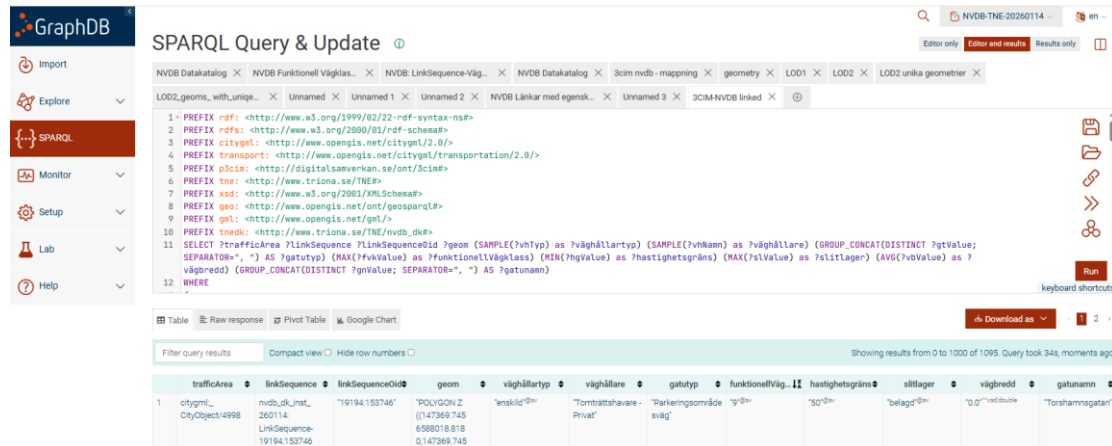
GraphDB

Import
Explore
SPARQL
Monitor
Setup
Lab
Help

SPARQL Query & Update

NVDB-TNE-20260114
en

Editor only Editor and results Results only

NVDB Datakatalog × NVDB Funktionell Vägklas... × NVDB: LinkSequence-Väg... × NVDB Datakatalog × 3cim nvdb - mappning × geometry × LOD1 × LOD2 × LOD2 unika geometrier ×
LOD2_geoms_ with_unique... × Unnamed × Unnamed 1 × Unnamed 2 × NVDB Länkar med egensk... × Unnamed 3 × 3CIM-NVDB linked ×

1 PREFIX rdf: <http://www.w3.org/1999/02/22-rdf-syntax-ns#>
2 PREFIX rdfs: <http://www.w3.org/2000/01/rdf-schema#>
3 PREFIX citygml: <http://www.opengis.net/citygml/2.0/>
4 PREFIX transport: <http://www.opengis.net/citygml/transportation/2.0/>
5 PREFIX p3cim: <http://digitalsamverkan.se/ont/3cim#>
6 PREFIX tne: <http://www.triona.se/TNE#>
7 PREFIX xsd: <http://www.w3.org/2001/XMLSchema#>
8 PREFIX geo: <http://www.opengis.net/ont/geosparql#>
9 PREFIX gml: <http://www.opengis.net/gml/>
10 PREFIX tnedk: <http://www.triona.se/TNE/nvdb_dk#>
11 SELECT ?trafficArea ?linkSequence ?linkSequenceOid ?geom (SAMPLE(?vhTyp) as ?väghållartyp) (SAMPLE(?vhNamn) as ?väghållare) (GROUP_CONCAT(DISTINCT ?gtValue; SEPARATOR=", ") AS ?gatutyp) (MAX(?fvkValue) as ?funktionellVägklass) (MIN(?hgValue) as ?hastighetsgräns) (MAX(?slValue) as ?slitlager) (AVG(?vbValue) as ?vägbredd) (GROUP_CONCAT(DISTINCT ?gnValue; SEPARATOR=", ") AS ?gatunamn)
12 WHERE

Run
keyboard shortcuts

Table Raw response Pivot Table Google Chart
Download as
1 2

Filter query results
Compact view Hide row numbers
Showing results from 0 to 1000 of 1095. Query took 34s, moments ago

| | trafficArea | linkSequence | linkSequenceOid | geom | väghållartyp | väghållare | gatutyp | funktionellVäg... | hastighetsgräns | slitlager | vägbredd | gatunamn |
|---|---|---|---|---|---|---|---|---|---|---|---|---|
| 1 | citygml:_CityObject/4998 | nvdb_dk_inst_260114:LinkSequence-19194:153746 | "19194:153746" | "POLYGON Z ((147369.745 6588018.818 0,147369.745 | "enskild"@sv | "Tomträttshavare - Privat" | "Parkeringsområde väg" | "9"@sv | "50"@sv | "belagd"@sv | "0.0"^^xsd:double | "Torshamnsgatan" |